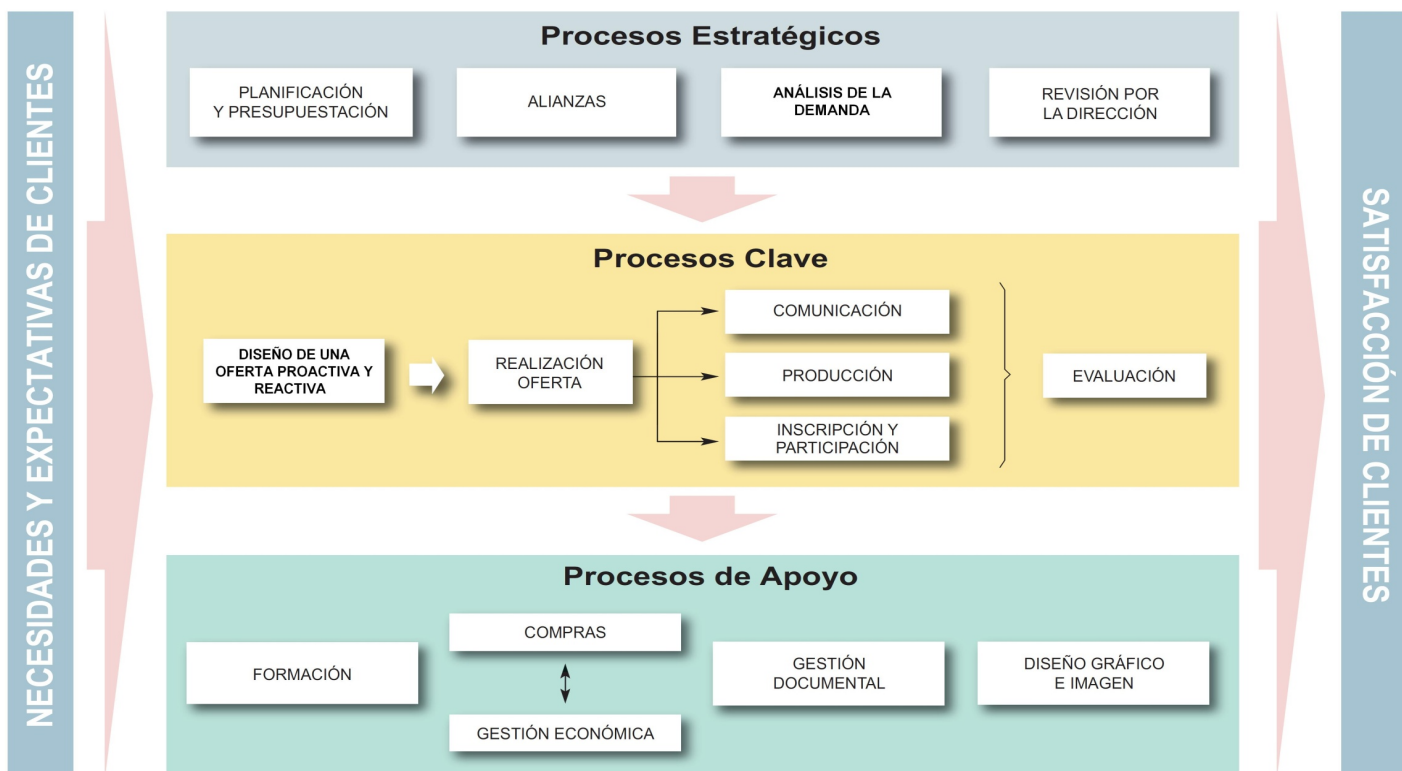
NECESIDADES Y EXPECTATIVAS DE CLIENTES

Procesos Estratégicos

PLANIFICACIÓN Y PRESUPUESTACIÓN

ALIANZAS

ANÁLISIS DE LA DEMANDA

REVISIÓN POR LA DIRECCIÓN

Procesos Clave

DISEÑO DE UNA OFERTA PROACTIVA Y REACTIVA

REALIZACIÓN OFERTA

COMUNICACIÓN

PRODUCCIÓN

INSCRIPCIÓN Y PARTICIPACIÓN

EVALUACIÓN

Procesos de Apoyo

FORMACIÓN

COMPRAS

GESTIÓN ECONÓMICA

GESTIÓN DOCUMENTAL

DISEÑO GRÁFICO E IMAGEN

SATISFACCIÓN DE CLIENTES